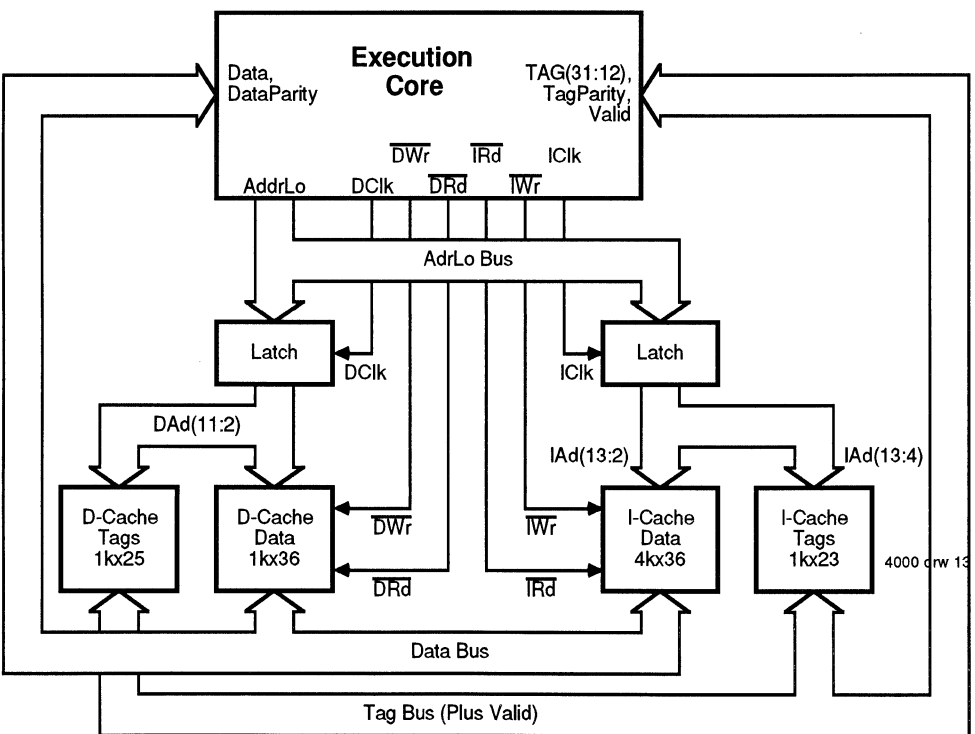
Execution Core

Data, DataParity

TAG(31:12), TagParity, Valid

$\overline{DWr}$

$\overline{IRd}$

IClk

AddrLo

DClk

$\overline{DRd}$

$\overline{IWr}$

AdrLo Bus

Latch

DClk

Latch

IClk

DAd(11:2)

IAd(13:2)

IAd(13:4)

D-Cache Tags 1kx25

D-Cache Data 1kx36

$\overline{DWr}$

$\overline{DRd}$

$\overline{IWr}$

$\overline{IRd}$

I-Cache Data 4kx36

I-Cache Tags 1kx23

4000 drw 13

Data Bus

Tag Bus (Plus Valid)